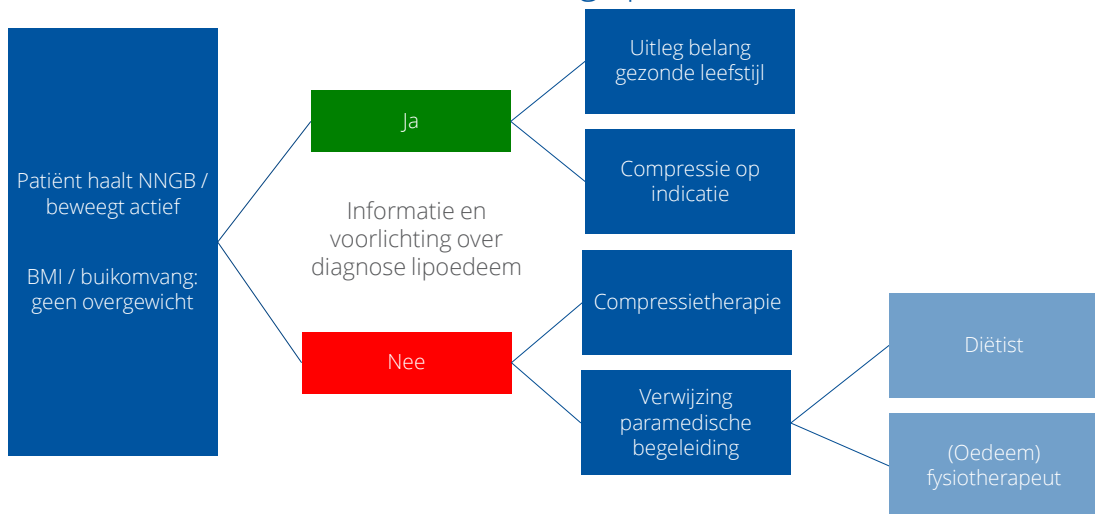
Patiënt haalt NNGB / beweegt actief

BMI / buikomvang: geen overgewicht

Ja

Uitleg belang gezonde leefstijl

Compressie op indicatie

Informatie en voorlichting over diagnose lipoedeem

Nee

Compressietherapie

Verwijzing paramedische begeleiding

Diëtist

(Oedeem) fysiotherapeut